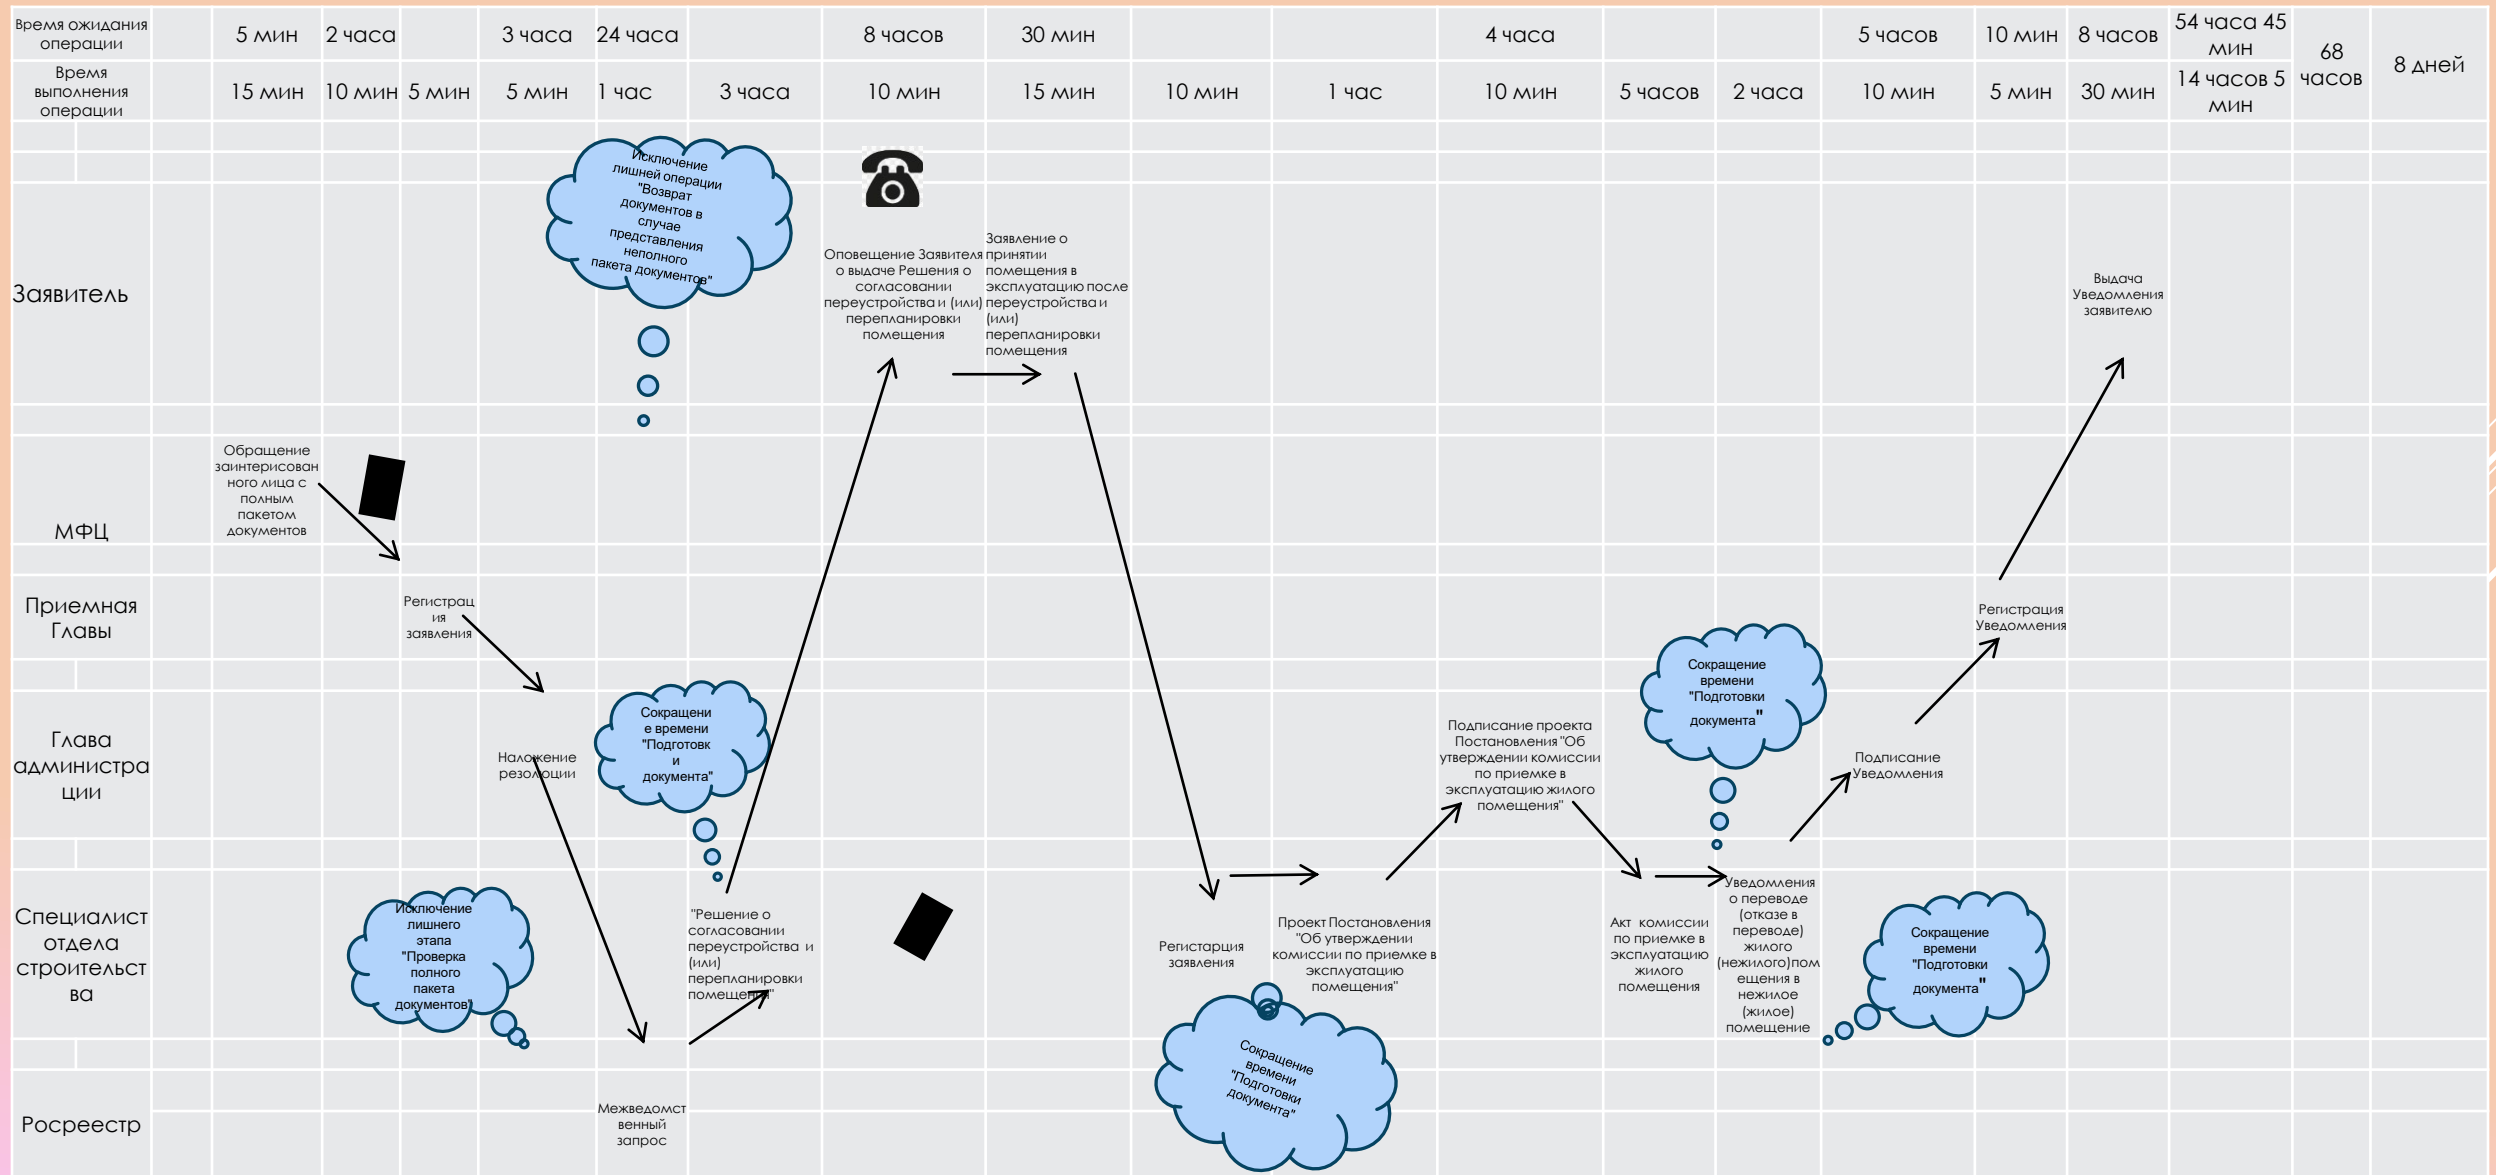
| Время ожидания операции | 5 мин | 2 часа | | 3 часа | 24 часа | | 8 часов | 30 мин | | | 4 часа | | | 5 часов | 10 мин | 8 часов | 54 часа 45 мин | 68 часов | 8 дней |
|---|---|---|---|---|---|---|---|---|---|---|---|---|---|---|---|---|---|---|---|
| Время выполнения операции | 15 мин | 10 мин | 5 мин | 5 мин | 1 час | 3 часа | 10 мин | 15 мин | 10 мин | 1 час | 10 мин | 5 часов | 2 часа | 10 мин | 5 мин | 30 мин | 14 часов 5 мин | | |

Заявитель

МФЦ

Приемная Главы

Глава администрации

Специалист отдела строительства

Росреестр

Исключение лишней операции "Возврат документов в случае представления неполного пакета документов"

Обращение заинтересованного лица с полным пакетом документов

Регистрация заявления

Наложение резолюции

Сокращение времени "Подготовки документа"

Исключение лишнего этапа "Проверка полного пакета документов"

Межведомственный запрос

"Решение о согласовании переустройства и (или) перепланировки помещения"

Оповещение Заявителя о выдаче Решения о согласовании переустройства и (или) перепланировки помещения

Заявление о принятии помещения в эксплуатацию после переустройства и (или) перепланировки помещения

Регистрация заявления

Сокращение времени "Подготовки документа"

Проект Постановления "Об утверждении комиссии по приемке в эксплуатацию помещения"

Подписание проекта Постановления "Об утверждении комиссии по приемке в эксплуатацию жилого помещения"

Акт комиссии по приемке в эксплуатацию жилого помещения

Сокращение времени "Подготовки документа"

Уведомления о переводе (отказе в переводе) жилого (нежилого)помещения в нежилое (жилое) помещение

Сокращение времени "Подготовки документа"

Подписание Уведомления

Регистрация Уведомления

Выдача Уведомления заявителю